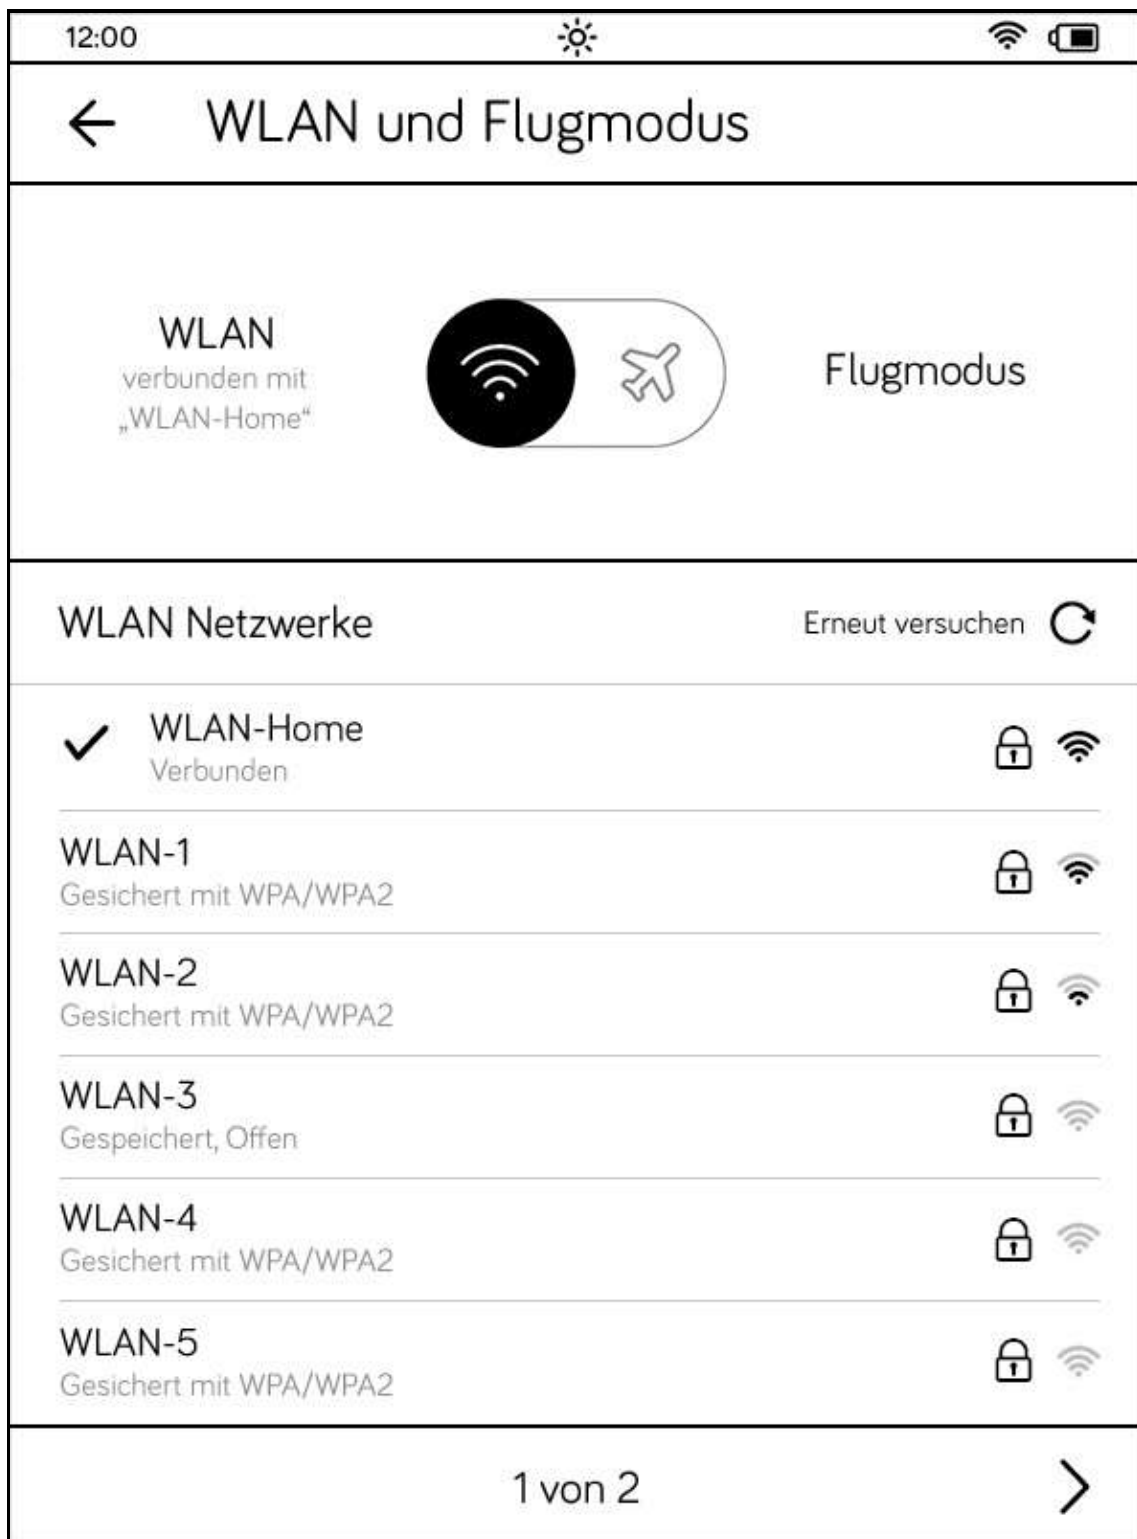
12:00

WLAN und Flugmodus

WLAN
verbunden mit
„WLAN-Home“

Flugmodus

WLAN Netzwerke

Erneut versuchen

WLAN-Home
Verbunden

WLAN-1
Gesichert mit WPA/WPA2

WLAN-2
Gesichert mit WPA/WPA2

WLAN-3
Gespeichert, Offen

WLAN-4
Gesichert mit WPA/WPA2

WLAN-5
Gesichert mit WPA/WPA2

1 von 2